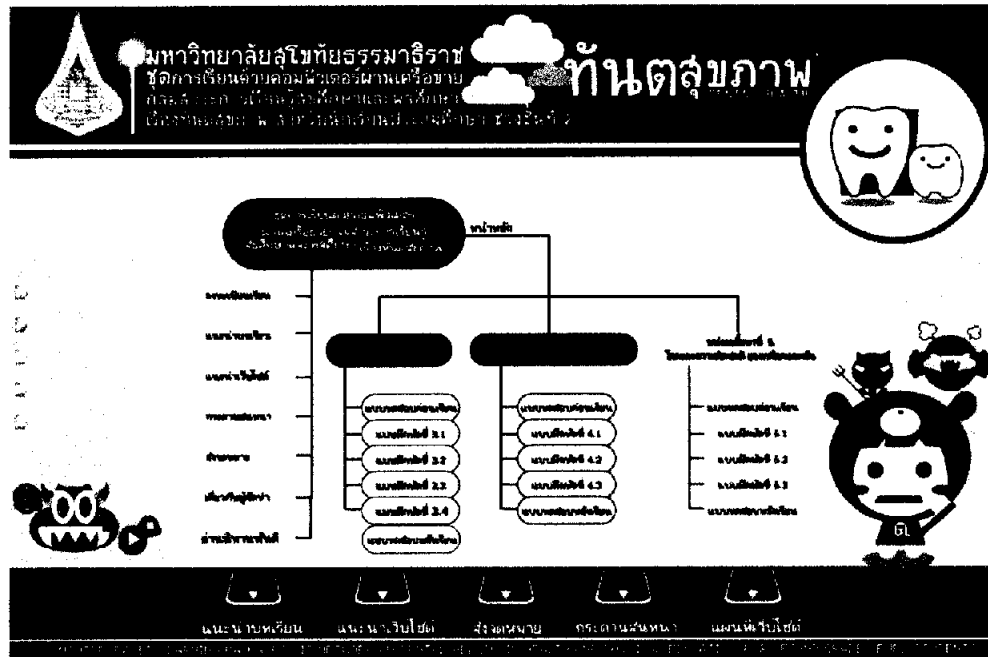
มหาวิทยาลัยสุโขทัยธรรมาธิราช
ชุดการเรียนด้วยคอมพิวเตอร์ผ่านเครือข่าย
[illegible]
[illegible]

ทันตสุขภาพ

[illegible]

หน้าหลัก

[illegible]

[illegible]

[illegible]

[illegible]

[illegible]

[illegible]

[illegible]

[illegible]

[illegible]

แบบฝึกหัดที่ 3.1

แบบฝึกหัดที่ 3.2

แบบฝึกหัดที่ 3.3

แบบฝึกหัดที่ 3.4

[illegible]

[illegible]

แบบฝึกหัดที่ 4.1

แบบฝึกหัดที่ 4.2

แบบฝึกหัดที่ 4.3

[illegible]

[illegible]

แบบฝึกหัดที่ 5.1

แบบฝึกหัดที่ 5.2

แบบฝึกหัดที่ 5.3

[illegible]

แนะนำบทเรียน แนะนำเว็บไซต์ สั่งจดหมาย กระดานสนทนา แผนผังเว็บไซต์

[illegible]